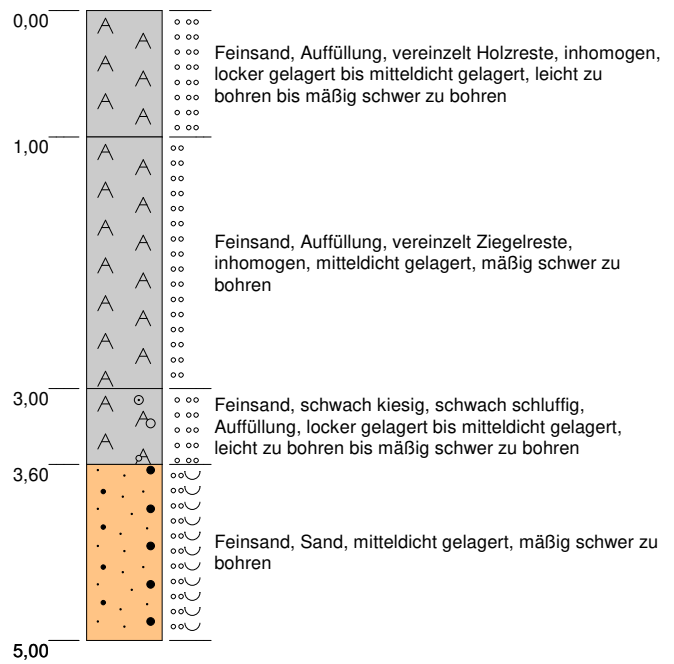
0,00

Feinsand, Auffüllung, vereinzelt Holzreste, inhomogen, locker gelagert bis mitteldicht gelagert, leicht zu bohren bis mäßig schwer zu bohren

1,00

Feinsand, Auffüllung, vereinzelt Ziegelreste, inhomogen, mitteldicht gelagert, mäßig schwer zu bohren

3,00

Feinsand, schwach kiesig, schwach schluffig, Auffüllung, locker gelagert bis mitteldicht gelagert, leicht zu bohren bis mäßig schwer zu bohren

3,60

Feinsand, Sand, mitteldicht gelagert, mäßig schwer zu bohren

5,00